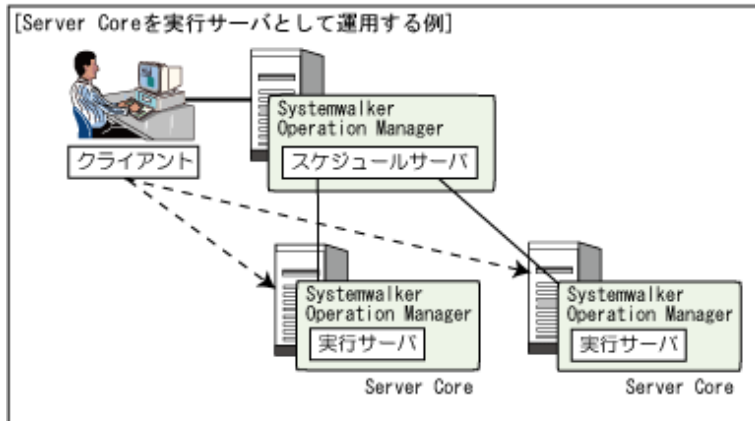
[Server Coreを実行サーバとして運用する例]

クライアント

Systemwalker Operation Manager

スケジュールサーバ

Systemwalker Operation Manager

実行サーバ

Server Core

Systemwalker Operation Manager

実行サーバ

Server Core